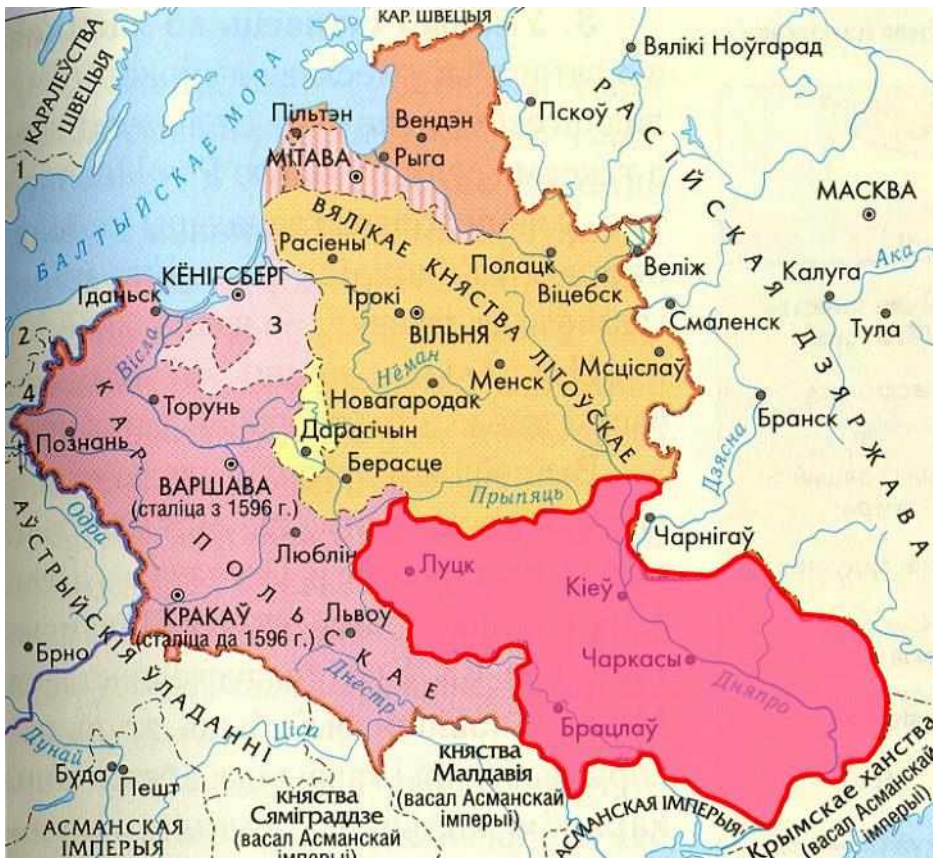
КАР. ШВЕЦЫЯ
Вялікі Ноўгарад
КАРАЛЕЎСТВА ШВЕЦЫЯ
БАЛТЫЙСКАЕ МОРА
Пільтэн
Вендэн
Пскоў
МІТАВА
Рыга
РАСІЙСКАЯ ДЗЯРЖАВА
МАСКВА
ВЯЛІКАЕ КНЯСТВА ЛІТОЎСКАЕ
Расіены
Полацк
Веліж
Калуга
Ака
КЁНІГСБЕРГ
Гданьск
Трокі
Віцебск
3
ВІЛЬНЯ
Смаленск
Тула
2
Вісла
Нёман
Менск
Мсціслаў
4
Торунь
Новагарадак
КАРАЛЕЎСТВА ПОЛЬСКАЕ
Дарагічын
Бранск
Познань
Берасце
Дзясна
ВАРШАВА (сталіца з 1596 г.)
Прыпяць
Одра
Чарнігаў
АЎСТРЫЙСКІЯ ЎЛАДАННІ
Люблін
Луцк
Кіеў
КРАКАЎ (сталіца да 1596 г.)
Львоў
Брно
Днестр
Чаркасы
Дняпро
Браслаў
Ціса
Дунай
Княства Малдавія (васал Асманскай імперыі)
Буда
Пешт
Княства Сяміграддзе (васал Асманскай імперыі)
АСМАНСКАЯ ІМПЕРЫЯ
АСМАНСКАЯ ІМПЕРЫЯ
Крымскае ханства (васал Асманскай імперыі)
1